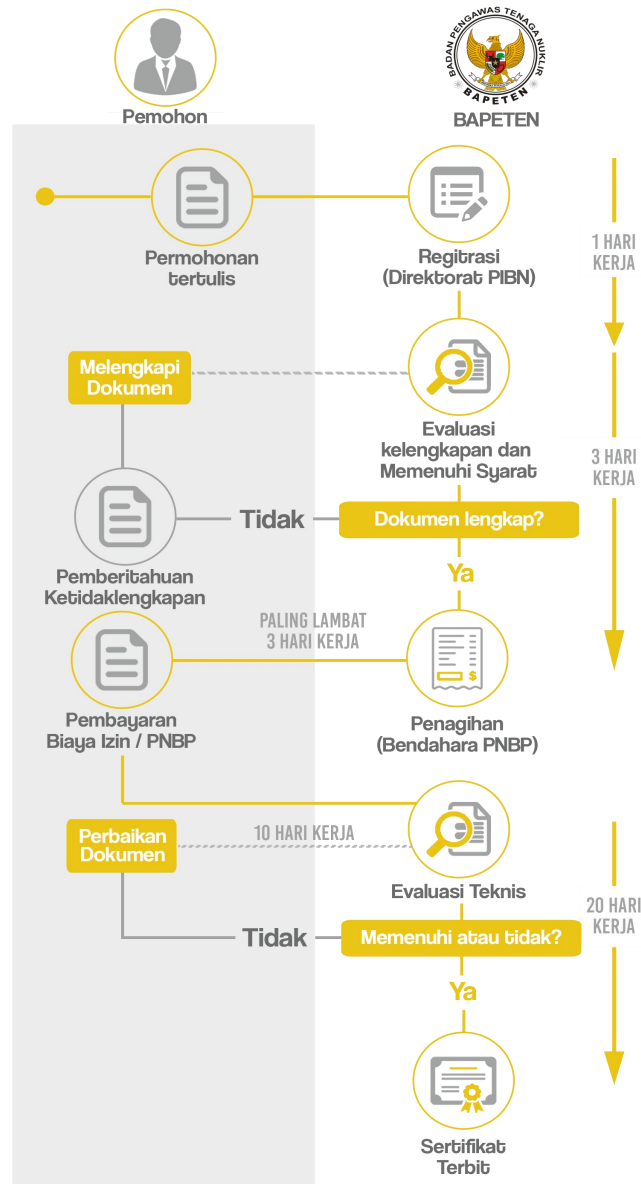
Pemohon

BADAN PENGAWAS TENAGA NUKLIR
BAPETEN

BAPETEN

Permohonan tertulis

Regitrasi (Direktorat PIBN)

1 HARI KERJA

Melengkapi Dokumen

Evaluasi kelengkapan dan Memenuhi Syarat

3 HARI KERJA

Tidak

Dokumen lengkap?

Pemberitahuan Ketidaklengkapan

Ya

PALING LAMBAT 3 HARI KERJA

Pembayaran Biaya Izin / PNBP

Penagihan (Bendahara PNBP)

Perbaikan Dokumen

10 HARI KERJA

Evaluasi Teknis

20 HARI KERJA

Tidak

Memenuhi atau tidak?

Ya

Sertifikat Terbit